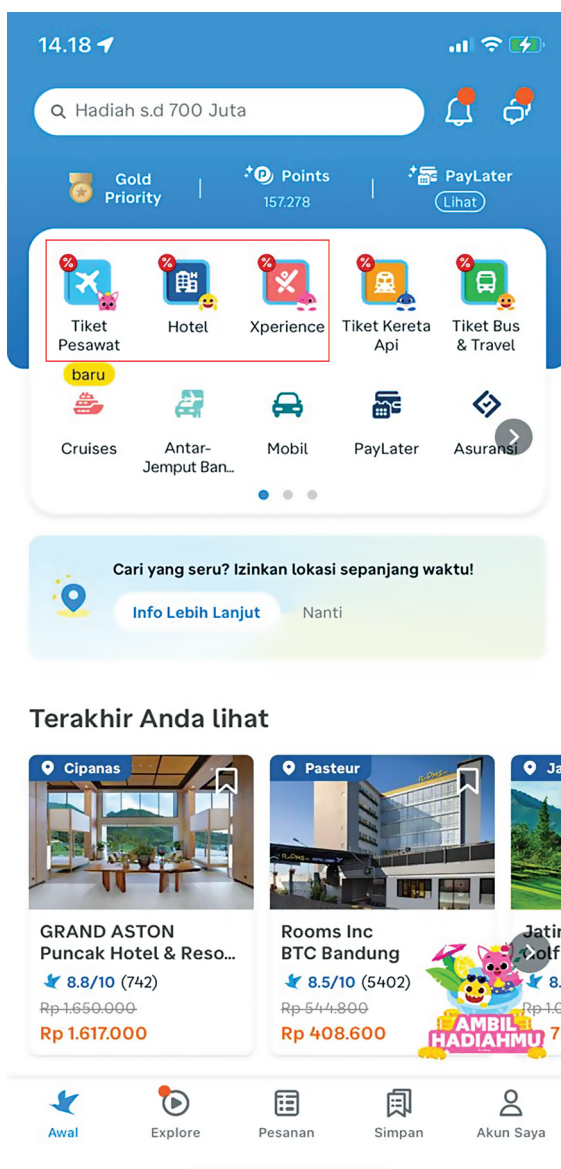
14.18

Hadiah s.d 700 Juta

Gold Priority

Points
157.278

PayLater
Lihat

Tiket Pesawat

Hotel

Xperience

Tiket Kereta Api

Tiket Bus & Travel

baru

Cruises

Antar-Jemput Ban...

Mobil

PayLater

Asuransi

Cari yang seru? Izinkan lokasi sepanjang waktu!

Info Lebih Lanjut

Nanti

Terakhir Anda lihat

Cipanas

GRAND ASTON Puncak Hotel & Reso...
8.8/10 (742)
~~Rp 1.650.000~~
Rp 1.617.000

Pasteur

Rooms Inc BTC Bandung
8.5/10 (5402)
~~Rp 544.800~~
Rp 408.600

Ja

Jatin Golf
8.
Rp 1.0
7

AMBIL HADIAHMU

Awal

Explore

Pesanan

Simpan

Akun Saya